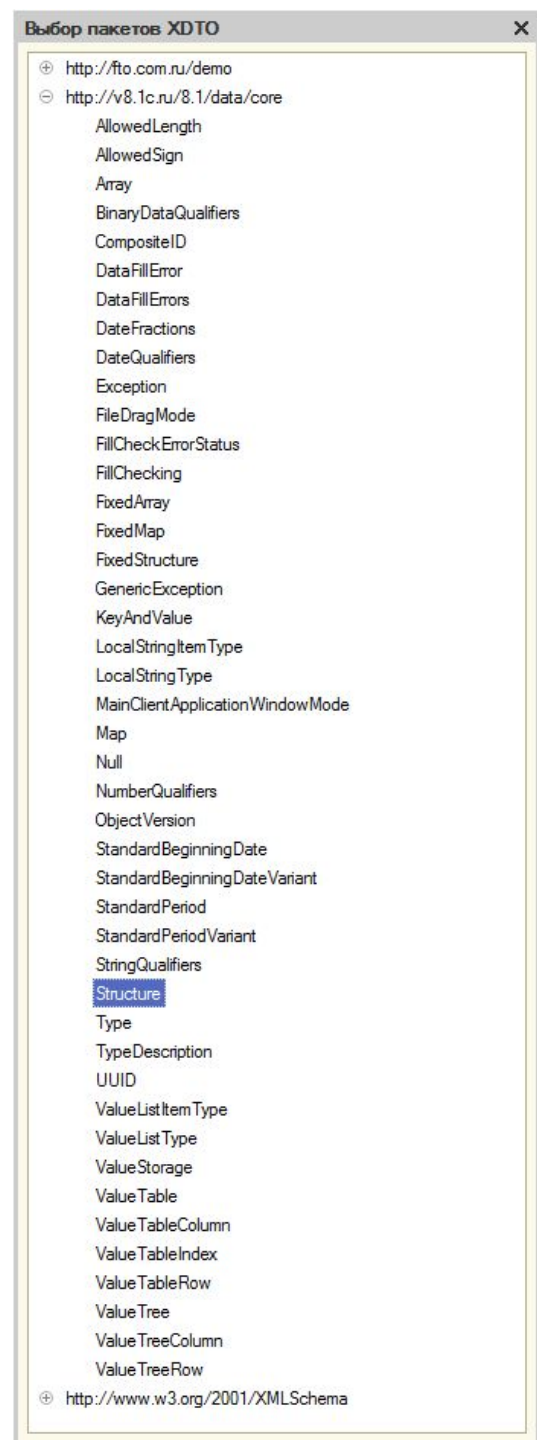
Выбор пакетов XDTO ×

⊕ http://fto.com.ru/demo
⊖ http://v8.1c.ru/8.1/data/core
AllowedLength
AllowedSign
Array
BinaryDataQualifiers
CompositeID
DataFillError
DataFillErrors
DateFractions
DateQualifiers
Exception
FileDragMode
FillCheckErrorStatus
FillChecking
FixedArray
FixedMap
FixedStructure
GenericException
KeyAndValue
LocalStringItemType
LocalStringType
MainClientApplicationWindowMode
Map
Null
NumberQualifiers
ObjectVersion
StandardBeginningDate
StandardBeginningDateVariant
StandardPeriod
StandardPeriodVariant
StringQualifiers
Structure
Type
TypeDescription
UUID
ValueListItemType
ValueListType
ValueStorage
ValueTable
ValueTableColumn
ValueTableIndex
ValueTableRow
ValueTree
ValueTreeColumn
ValueTreeRow
⊕ http://www.w3.org/2001/XMLSchema